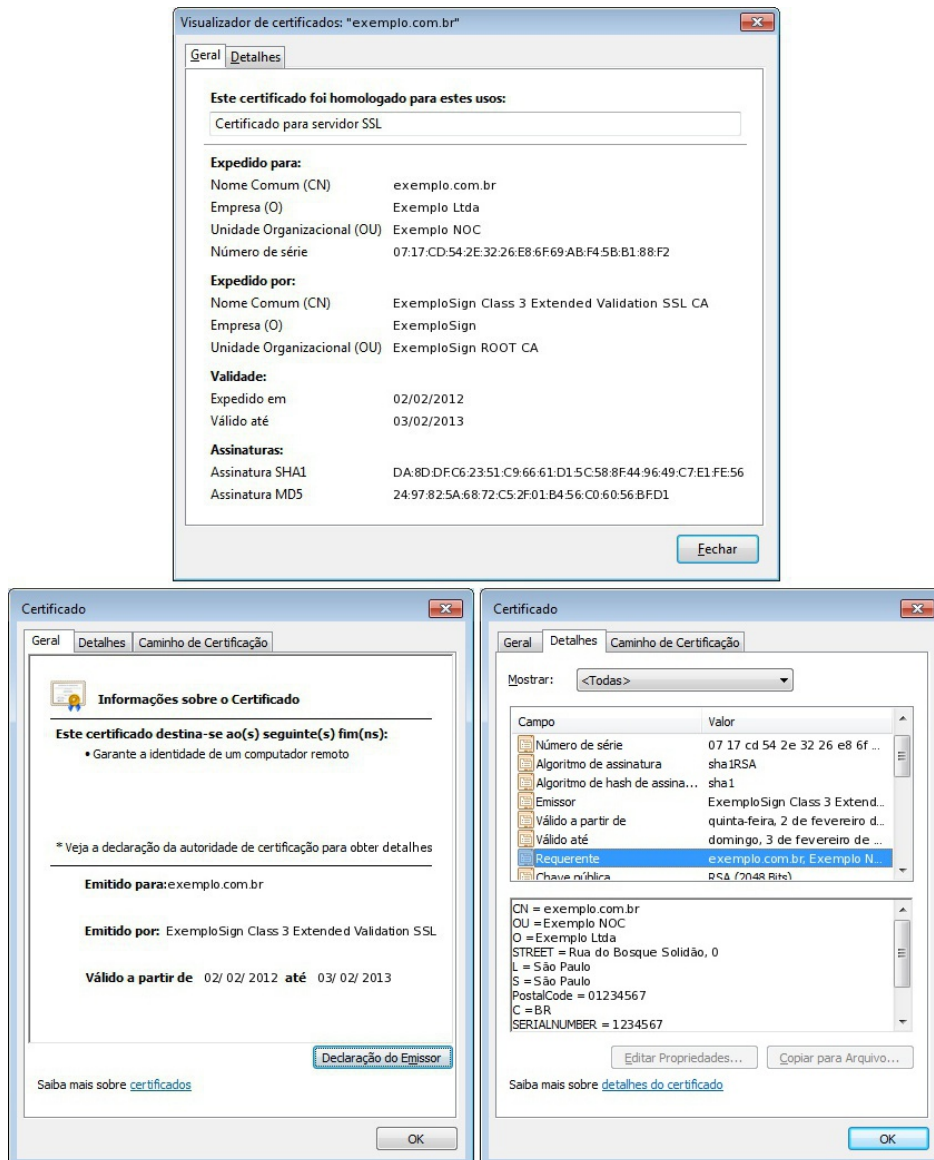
Visualizador de certificados: "exemplo.com.br"

Geral Detalhes

Este certificado foi homologado para estes usos:

Certificado para servidor SSL

Expedido para:

Nome Comum (CN) exemplo.com.br

Empresa (O) Exemplo Ltda

Unidade Organizacional (OU) Exemplo NOC

Número de série 07:17:CD:54:2E:32:26:E8:6F:69:AB:F4:5B:B1:88:F2

Expedido por:

Nome Comum (CN) ExemploSign Class 3 Extended Validation SSL CA

Empresa (O) ExemploSign

Unidade Organizacional (OU) ExemploSign ROOT CA

Validade:

Expedido em 02/02/2012

Válido até 03/02/2013

Assinaturas:

Assinatura SHA1 DA:8D:DF:C6:23:51:C9:66:61:D1:5C:58:8F:44:96:49:C7:E1:FE:56

Assinatura MD5 24:97:82:5A:68:72:C5:2F:01:B4:56:C0:60:56:BF:D1

Fechar

Certificado

Geral Detalhes Caminho de Certificação

Informações sobre o Certificado

Este certificado destina-se ao(s) seguinte(s) fim(ns):

• Garante a identidade de um computador remoto

* Veja a declaração da autoridade de certificação para obter detalhes

Emitido para: exemplo.com.br

Emitido por: ExemploSign Class 3 Extended Validation SSL

Válido a partir de 02/ 02/ 2012 até 03/ 02/ 2013

Declaração do Emissor

Saiba mais sobre certificados

OK

Certificado

Geral Detalhes Caminho de Certificação

Mostrar: <Todas>

| Campo | Valor |
|---|---|
| Número de série | 07 17 cd 54 2e 32 26 e8 6f ... |
| Algoritmo de assinatura | sha1RSA |
| Algoritmo de hash de assina... | sha1 |
| Emissor | ExemploSign Class 3 Extend... |
| Válido a partir de | quinta-feira, 2 de fevereiro d... |
| Válido até | domingo, 3 de fevereiro de ... |
| Requerente | exemplo.com.br, Exemplo N... |
| Chave pública | RSA (2048 Bits) |

CN = exemplo.com.br
OU = Exemplo NOC
O = Exemplo Ltda
STREET = Rua do Bosque Solidão, 0
L = São Paulo
S = São Paulo
PostalCode = 01234567
C = BR
SERIALNUMBER = 1234567

Editar Propriedades... Copiar para Arquivo...

Saiba mais sobre detalhes do certificado

OK